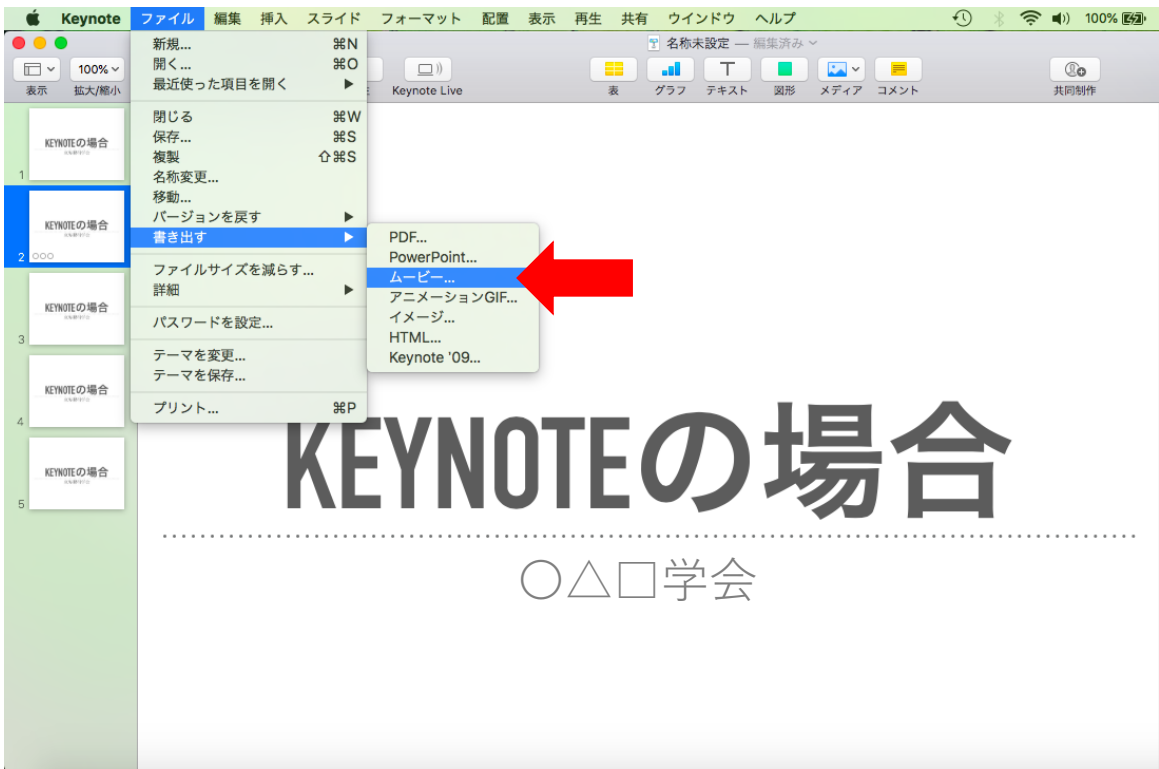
Keynote ファイル 編集 挿入 スライド フォーマット 配置 表示 再生 共有 ウインドウ ヘルプ 100%

名称未設定 — 編集済み

表示 100% 拡大/縮小 Keynote Live 表 グラフ テキスト 図形 メディア コメント 共同制作

新規... ⌘N
開く... ⌘O
最近使った項目を開く ▶
閉じる ⌘W
保存... ⌘S
複製 ⇧⌘S
名称変更...
移動...
バージョンを戻す ▶
書き出す ▶
ファイルサイズを減らす...
詳細 ▶
パスワードを設定...
テーマを変更...
テーマを保存...
プリント... ⌘P

PDF...
PowerPoint...
ムービー...
アニメーションGIF...
イメージ...
HTML...
Keynote '09...

1 KEYNOTEの場合
2 KEYNOTEの場合
3 KEYNOTEの場合
4 KEYNOTEの場合
5 KEYNOTEの場合

KEYNOTEの場合

○△□学会